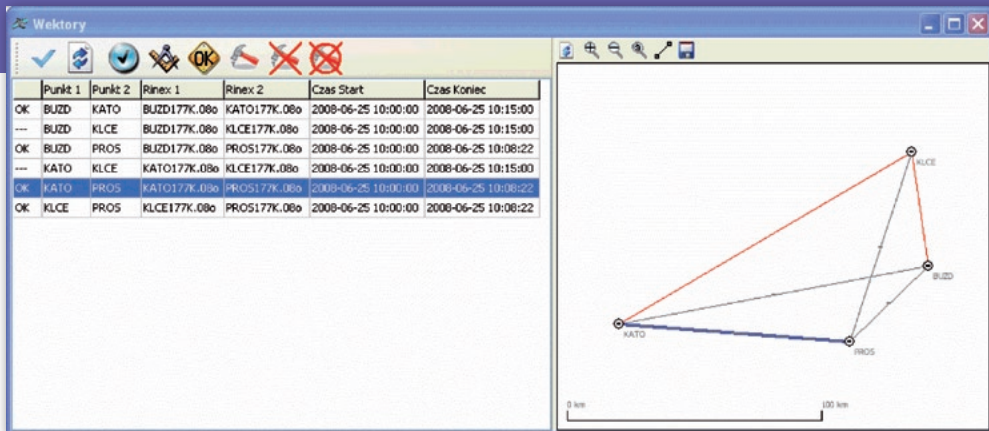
Wektory

OK

| | Punkt 1 | Punkt 2 | Rinex 1 | Rinex 2 | Czas Start | Czas Koniec |
|---|---|---|---|---|---|---|
| OK | BUZD | KATO | BUZD177K.08o | KATO177K.08o | 2008-06-25 10:00:00 | 2008-06-25 10:15:00 |
| --- | BUZD | KLCE | BUZD177K.08o | KLCE177K.08o | 2008-06-25 10:00:00 | 2008-06-25 10:15:00 |
| OK | BUZD | PROS | BUZD177K.08o | PROS177K.08o | 2008-06-25 10:00:00 | 2008-06-25 10:08:22 |
| --- | KATO | KLCE | KATO177K.08o | KLCE177K.08o | 2008-06-25 10:00:00 | 2008-06-25 10:15:00 |
| OK | KATO | PROS | KATO177K.08o | PROS177K.08o | 2008-06-25 10:00:00 | 2008-06-25 10:08:22 |
| OK | KLCE | PROS | KLCE177K.08o | PROS177K.08o | 2008-06-25 10:00:00 | 2008-06-25 10:08:22 |

KLCE
BUZD
KATO
PROS
0 km
100 km